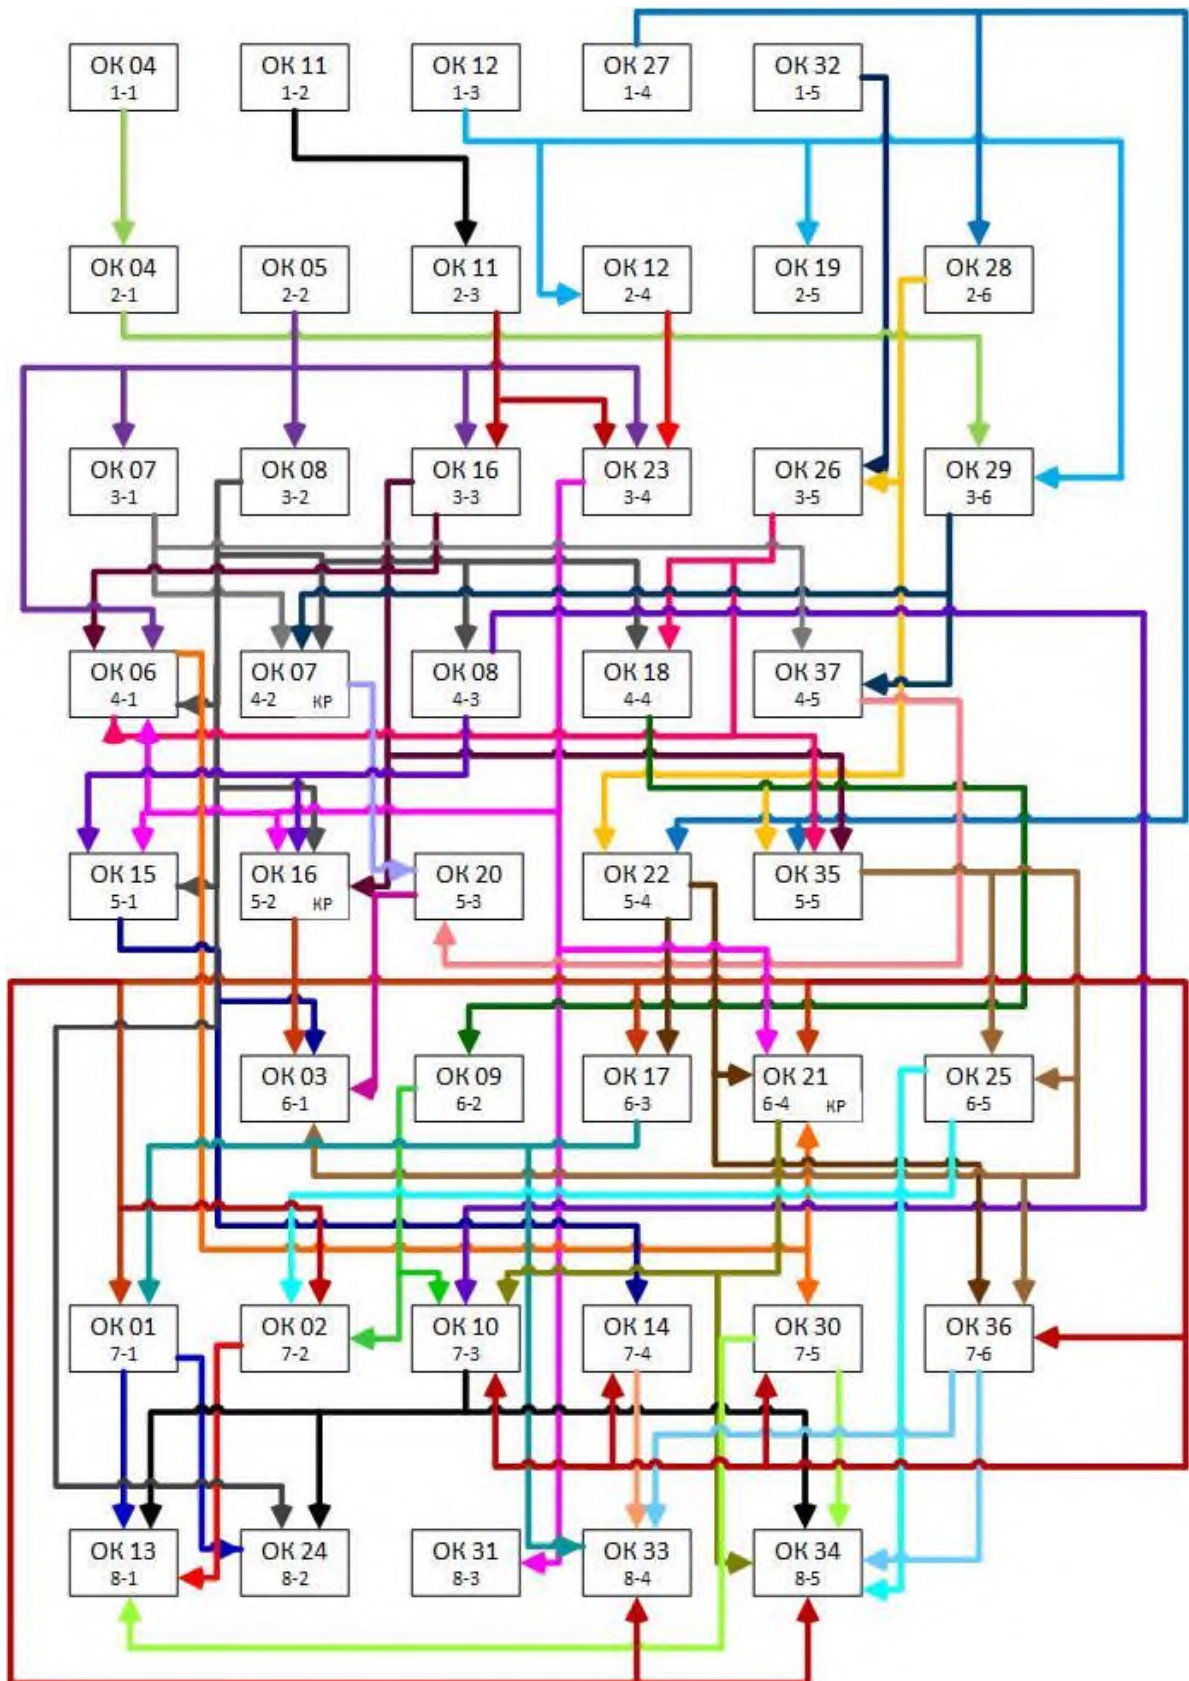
ОК 04
1-1

ОК 11
1-2

ОК 12
1-3

ОК 27
1-4

ОК 32
1-5

ОК 04
2-1

ОК 05
2-2

ОК 11
2-3

ОК 12
2-4

ОК 19
2-5

ОК 28
2-6

ОК 07
3-1

ОК 08
3-2

ОК 16
3-3

ОК 23
3-4

ОК 26
3-5

ОК 29
3-6

ОК 06
4-1

ОК 07
4-2 КР

ОК 08
4-3

ОК 18
4-4

ОК 37
4-5

ОК 15
5-1

ОК 16
5-2 КР

ОК 20
5-3

ОК 22
5-4

ОК 35
5-5

ОК 03
6-1

ОК 09
6-2

ОК 17
6-3

ОК 21
6-4 КР

ОК 25
6-5

ОК 01
7-1

ОК 02
7-2

ОК 10
7-3

ОК 14
7-4

ОК 30
7-5

ОК 36
7-6

ОК 13
8-1

ОК 24
8-2

ОК 31
8-3

ОК 33
8-4

ОК 34
8-5